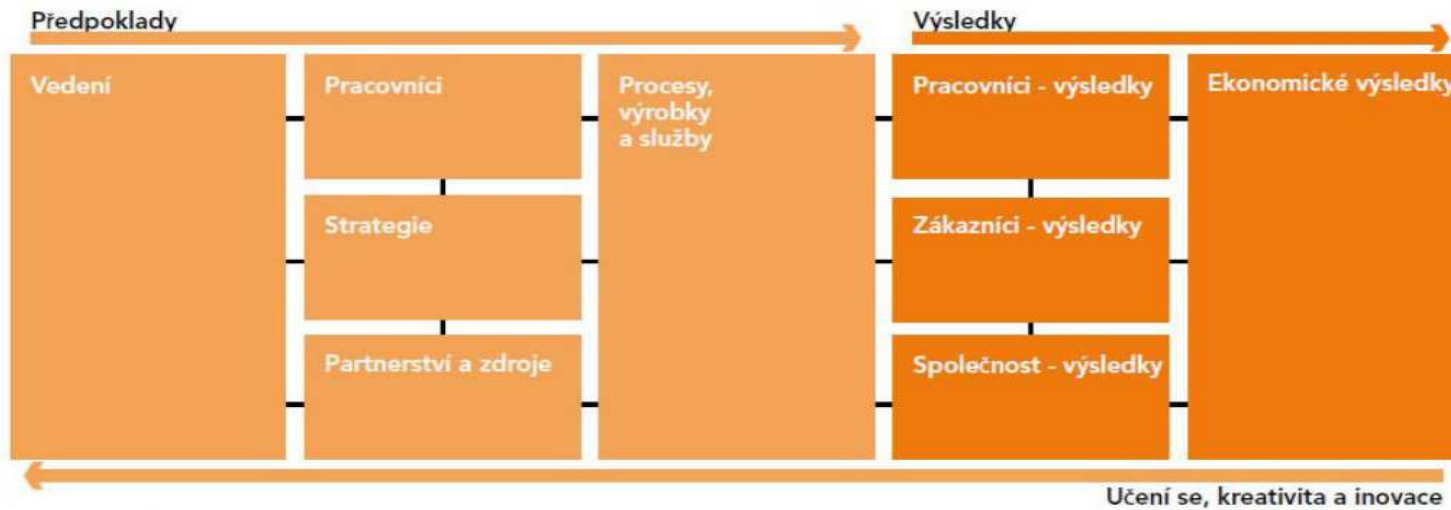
Předpoklady

Výsledky

Vedení

Pracovníci

Strategie

Partnerství a zdroje

Procesy, výrobky a služby

Pracovníci - výsledky

Zákazníci - výsledky

Společnost - výsledky

Ekonomické výsledky

Učení se, kreativita a inovace